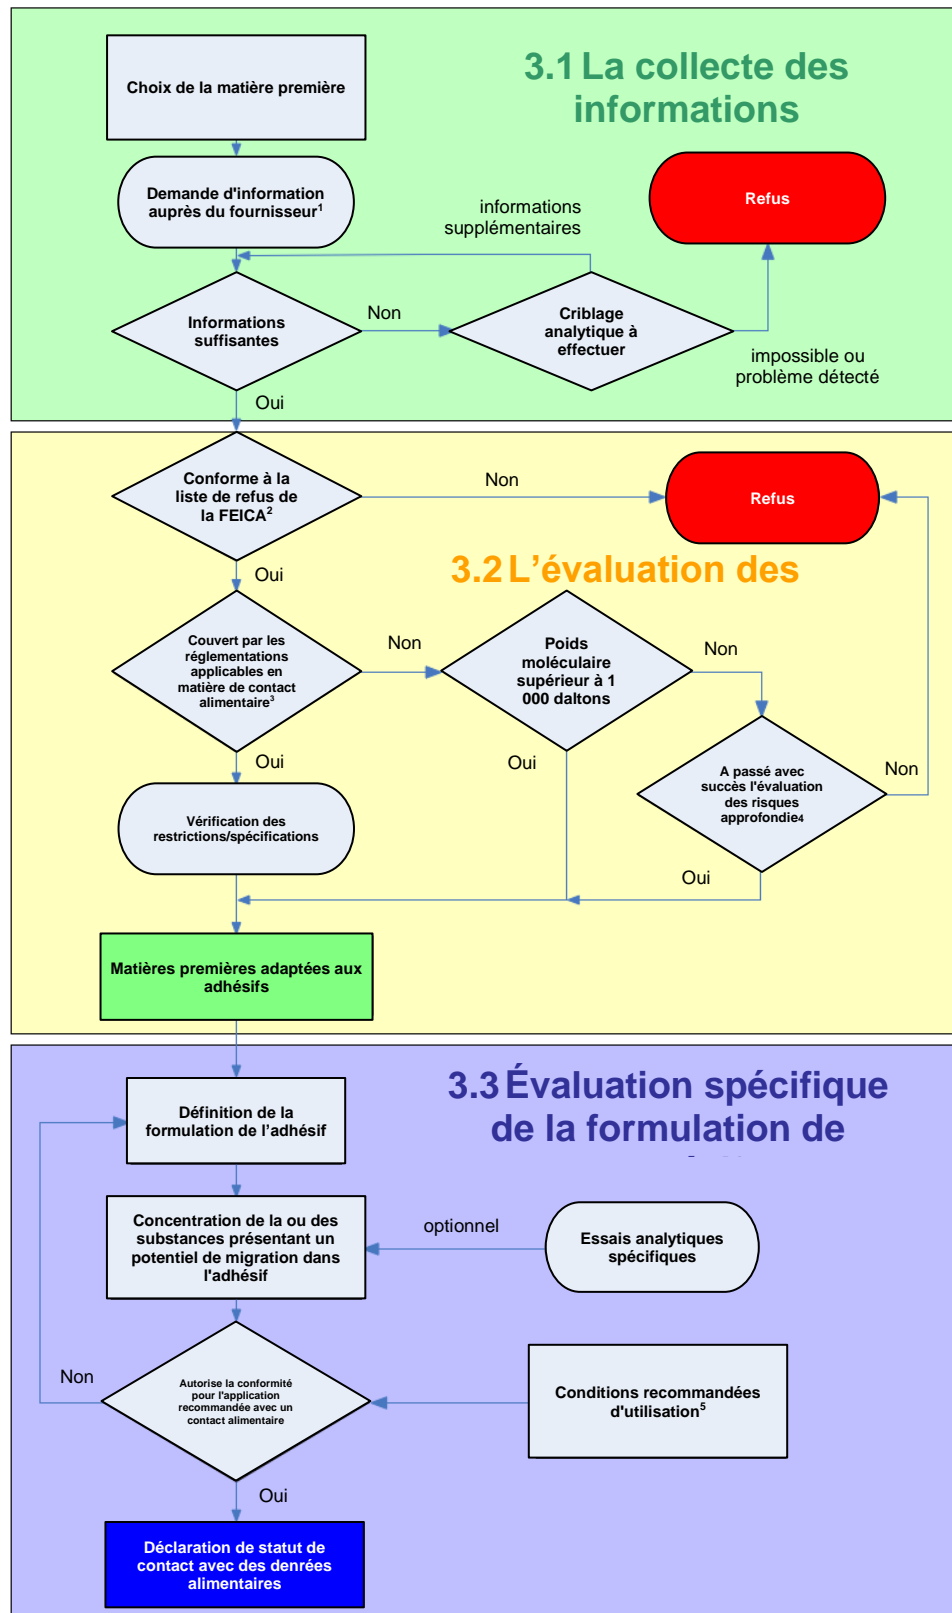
3.1 La collecte des informations

Choix de la matière première

Demande d'information auprès du fournisseur$^1$

informations supplémentaires

Refus

Informations suffisantes

Non

Criblage analytique à effectuer

impossible ou problème détecté

Oui

Conforme à la liste de refus de la FEICA$^2$

Non

Refus

Oui

3.2 L'évaluation des

Couvert par les réglementations applicables en matière de contact alimentaire$^3$

Non

Poids moléculaire supérieur à 1 000 daltons

Non

Oui

Oui

A passé avec succès l'évaluation des risques approfondie$^4$

Non

Vérification des restrictions/spécifications

Oui

Matières premières adaptées aux adhésifs

3.3 Évaluation spécifique de la formulation de

Définition de la formulation de l'adhésif

Concentration de la ou des substances présentant un potentiel de migration dans l'adhésif

optionnel

Essais analytiques spécifiques

Non

Autorise la conformité pour l'application recommandée avec un contact alimentaire

Conditions recommandées d'utilisation$^5$

Oui

Déclaration de statut de contact avec des denrées alimentaires